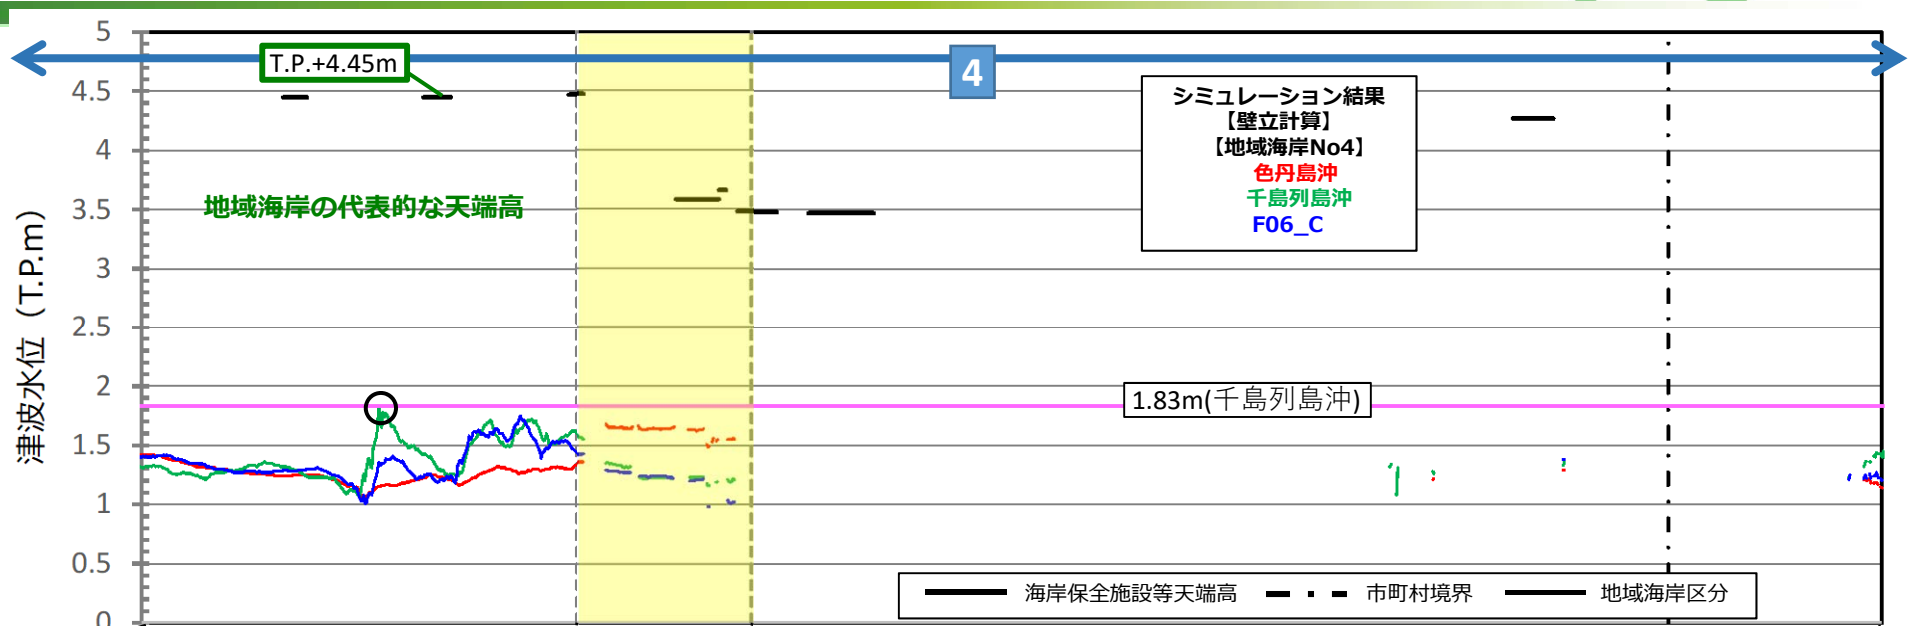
5
4.5
4
3.5
3
2.5
2
1.5
1
0.5
0
津波水位（T.P.m）
T.P.+4.45m
4
地域海岸の代表的な天端高
シミュレーション結果
【壁立計算】
【地域海岸No4】
色丹島沖
千島列島沖
F06_C
1.83m(千島列島沖)
海岸保全施設等天端高
市町村境界
地域海岸区分